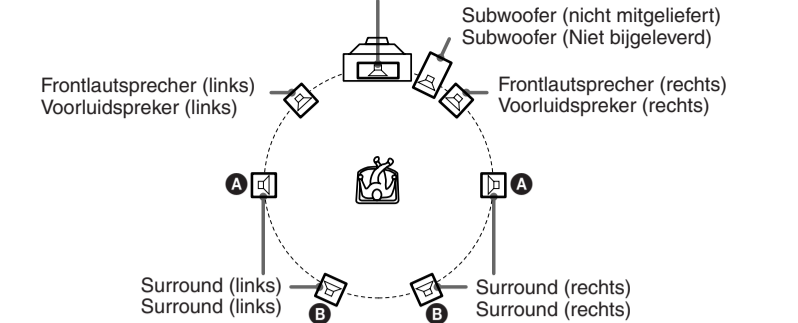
Subwoofer (nicht mitgeliefert)
Subwoofer (Niet bijgeleverd)

Frontlautsprecher (links)
Voorluidspreker (links)

Frontlautsprecher (rechts)
Voorluidspreker (rechts)

A

A

Surround (links)
Surround (links)

Surround (rechts)
Surround (rechts)

B

B